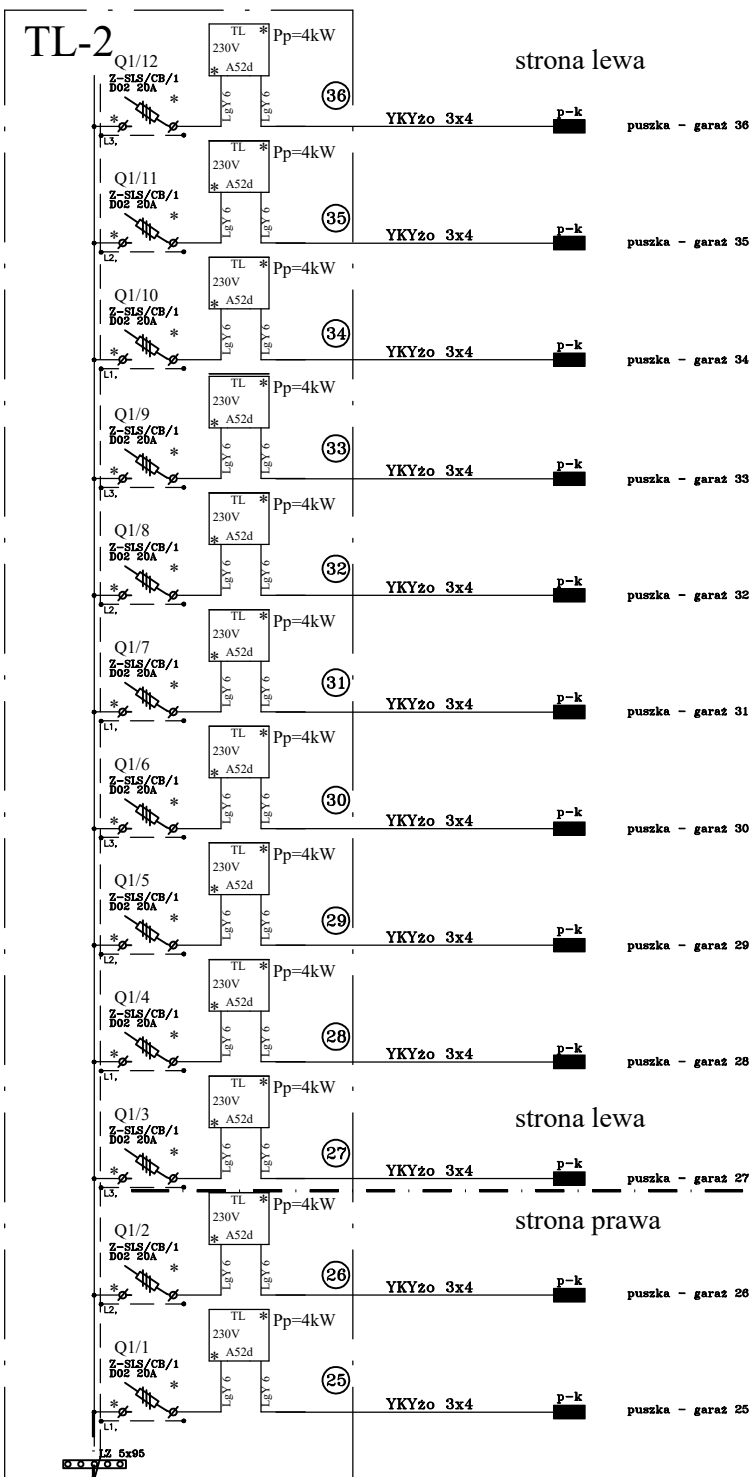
TL-2

strona lewa

Q1/12
Z-SLS/CB/1
D02 20A
L3,
TL
230V
A52d
Pp=4kW
LgY 6
LgY 6
36
YKYżo 3x4
p-k
puszka - garaż 36

Q1/11
Z-SLS/CB/1
D02 20A
L2,
TL
230V
A52d
Pp=4kW
LgY 6
LgY 6
35
YKYżo 3x4
p-k
puszka - garaż 35

Q1/10
Z-SLS/CB/1
D02 20A
L1,
TL
230V
A52d
Pp=4kW
LgY 6
LgY 6
34
YKYżo 3x4
p-k
puszka - garaż 34

Q1/9
Z-SLS/CB/1
D02 20A
L3,
TL
230V
A52d
Pp=4kW
LgY 6
LgY 6
33
YKYżo 3x4
p-k
puszka - garaż 33

Q1/8
Z-SLS/CB/1
D02 20A
L2,
TL
230V
A52d
Pp=4kW
LgY 6
LgY 6
32
YKYżo 3x4
p-k
puszka - garaż 32

Q1/7
Z-SLS/CB/1
D02 20A
L1,
TL
230V
A52d
Pp=4kW
LgY 6
LgY 6
31
YKYżo 3x4
p-k
puszka - garaż 31

Q1/6
Z-SLS/CB/1
D02 20A
L3,
TL
230V
A52d
Pp=4kW
LgY 6
LgY 6
30
YKYżo 3x4
p-k
puszka - garaż 30

Q1/5
Z-SLS/CB/1
D02 20A
L2,
TL
230V
A52d
Pp=4kW
LgY 6
LgY 6
29
YKYżo 3x4
p-k
puszka - garaż 29

Q1/4
Z-SLS/CB/1
D02 20A
L1,
TL
230V
A52d
Pp=4kW
LgY 6
LgY 6
28
YKYżo 3x4
p-k
puszka - garaż 28

strona lewa

Q1/3
Z-SLS/CB/1
D02 20A
L3,
TL
230V
A52d
Pp=4kW
LgY 6
LgY 6
27
YKYżo 3x4
p-k
puszka - garaż 27

strona prawa

Q1/2
Z-SLS/CB/1
D02 20A
L2,
TL
230V
A52d
Pp=4kW
LgY 6
LgY 6
26
YKYżo 3x4
p-k
puszka - garaż 26

Q1/1
Z-SLS/CB/1
D02 20A
L1,
TL
230V
A52d
Pp=4kW
LgY 6
LgY 6
25
YKYżo 3x4
p-k
puszka - garaż 25

LZ 5x95